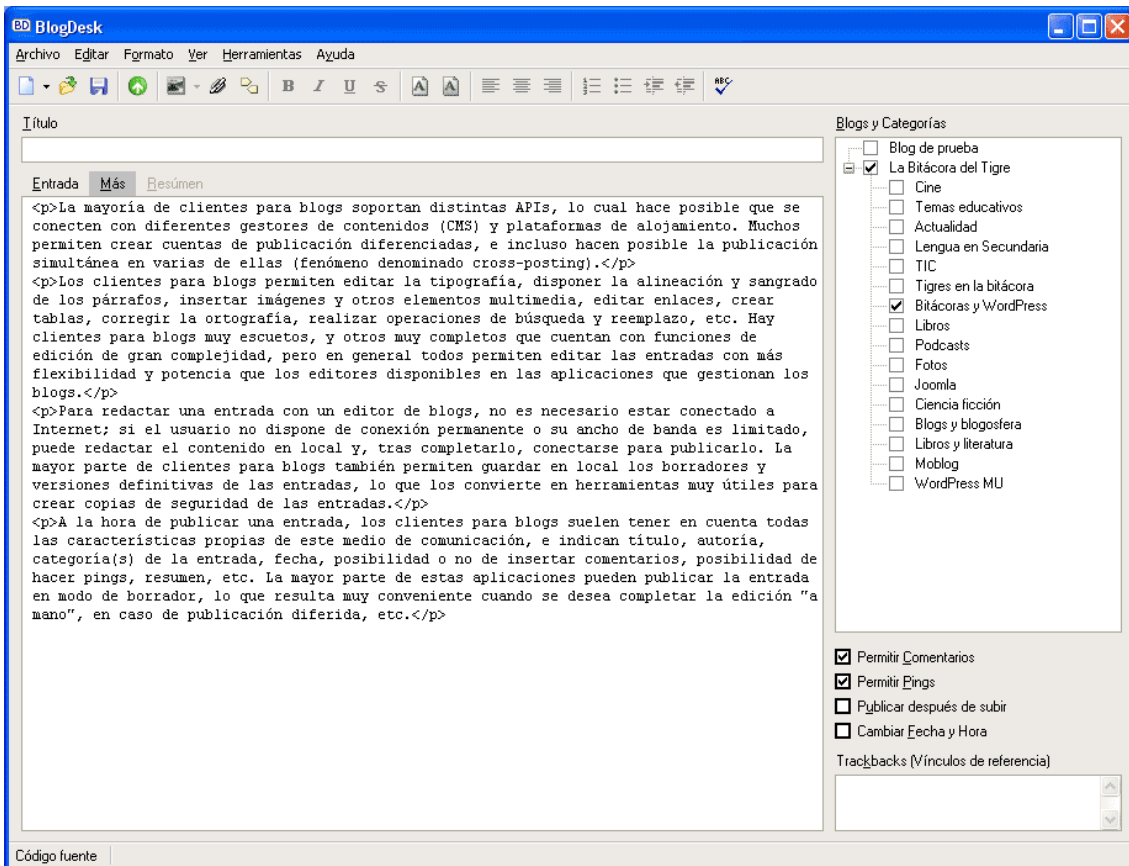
BlogDesk

Archivo Editar Formato Ver Herramientas Ayuda

Título

Entrada Más Resúmen

<p>La mayoría de clientes para blogs soportan distintas APIs, lo cual hace posible que se conecten con diferentes gestores de contenidos (CMS) y plataformas de alojamiento. Muchos permiten crear cuentas de publicación diferenciadas, e incluso hacen posible la publicación simultánea en varias de ellas (fenómeno denominado cross-posting).</p>
<p>Los clientes para blogs permiten editar la tipografía, disponer la alineación y sangrado de los párrafos, insertar imágenes y otros elementos multimedia, editar enlaces, crear tablas, corregir la ortografía, realizar operaciones de búsqueda y reemplazo, etc. Hay clientes para blogs muy escuetos, y otros muy completos que cuentan con funciones de edición de gran complejidad, pero en general todos permiten editar las entradas con más flexibilidad y potencia que los editores disponibles en las aplicaciones que gestionan los blogs.</p>
<p>Para redactar una entrada con un editor de blogs, no es necesario estar conectado a Internet; si el usuario no dispone de conexión permanente o su ancho de banda es limitado, puede redactar el contenido en local y, tras completarlo, conectarse para publicarlo. La mayor parte de clientes para blogs también permiten guardar en local los borradores y versiones definitivas de las entradas, lo que los convierte en herramientas muy útiles para crear copias de seguridad de las entradas.</p>
<p>A la hora de publicar una entrada, los clientes para blogs suelen tener en cuenta todas las características propias de este medio de comunicación, e indican título, autoría, categoría(s) de la entrada, fecha, posibilidad o no de insertar comentarios, posibilidad de hacer pings, resumen, etc. La mayor parte de estas aplicaciones pueden publicar la entrada en modo de borrador, lo que resulta muy conveniente cuando se desea completar la edición "a mano", en caso de publicación diferida, etc.</p>

Blogs y Categorías
Blog de prueba
La Bitácora del Tigre
Cine
Temas educativos
Actualidad
Lengua en Secundaria
TIC
Tigres en la bitácora
Bitácoras y WordPress
Libros
Podcasts
Fotos
Joomla
Ciencia ficción
Blogs y blogosfera
Libros y literatura
Moblog
WordPress MU

Permitir Comentarios
Permitir Pings
Publicar después de subir
Cambiar Fecha y Hora
Trackbacks (Vínculos de referencia)

Código fuente